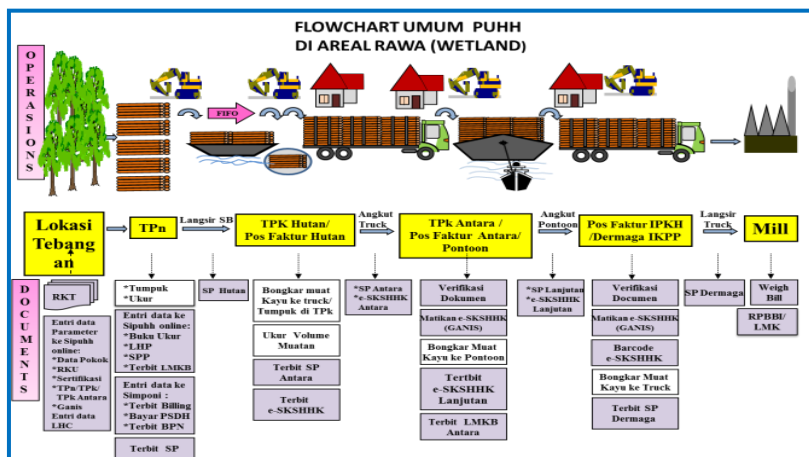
FLOWCHART UMUM PUHH
DI AREAL RAWA (WETLAND)

OPERASIONS

FIFO

Lokasi Tebang an

Langsir SB

TPn

TPK Hutan/ Pos Faktur Hutan

Angkut Truck

TPk Antara / Pos Faktur Antara/ Pontoon

Angkut Pontoon

Pos Faktur IPKH /Dermaga IKPP

Langsir Truck

Mill

DOCUMENTS

RKT

Entri data Parameter ke Sipuhh online: *Data Pokok *RKU *Sertifikasi *TPn/TPk/ TPk Antara *Ganis Entri data LHC

*Tumpuk *Ukur

Entri data ke Sipuhh online: *Buku Ukur *LHP *SPP *Terbit LMKB

Entri data ke Simponi : *Terbit Billing *Bayar PSDH *Terbit BPN

Terbit SP

SP Hutan

Bongkar muat Kayu ke truck/ Tumpuk di TPk

Ukur Volume Muatan

Terbit SP Antara

Terbit e-SKSHHK

*SP Antara *e-SKSHHK Antara

Verifikasi Dokumen

Matikan e-SKSHHK (GANIS)

Bongkar Muat Kayu ke Pontoon

Tertbit e-SKSHHK Lanjutan

Terbit LMKB Antara

*SP Lanjutan *e-SKSHHK Lanjutan

Verifikasi Documen

Matikan e-SKSHHK (GANIS)

Barcode e-SKSHHK

Bongkar Muat Kayu ke Truck

Terbit SP Dermaga

SP Dermaga

Weigh Bill

RPBBI/ LMK